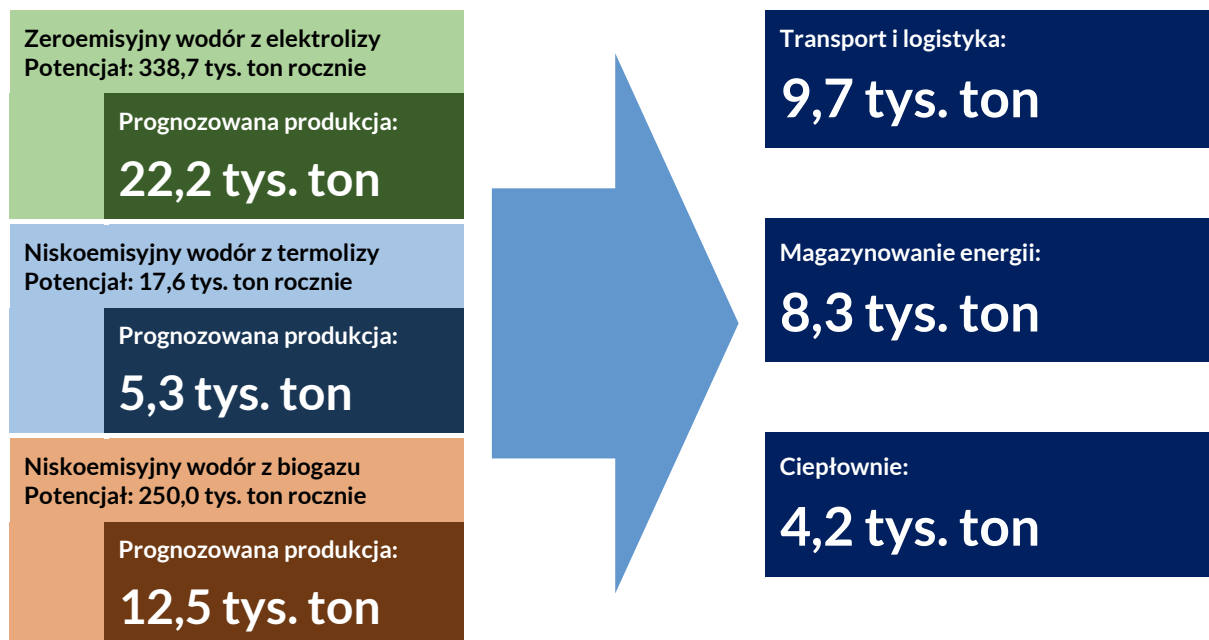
Zeroemisyjny wodór z elektrolizy
Potencjał: 338,7 tys. ton rocznie

Prognozowana produkcja:
22,2 tys. ton

Niskoemisyjny wodór z termolizy
Potencjał: 17,6 tys. ton rocznie

Prognozowana produkcja:
5,3 tys. ton

Niskoemisyjny wodór z biogazu
Potencjał: 250,0 tys. ton rocznie

Prognozowana produkcja:
12,5 tys. ton

Transport i logistyka:
9,7 tys. ton

Magazynowanie energii:
8,3 tys. ton

Ciepłownie:
4,2 tys. ton